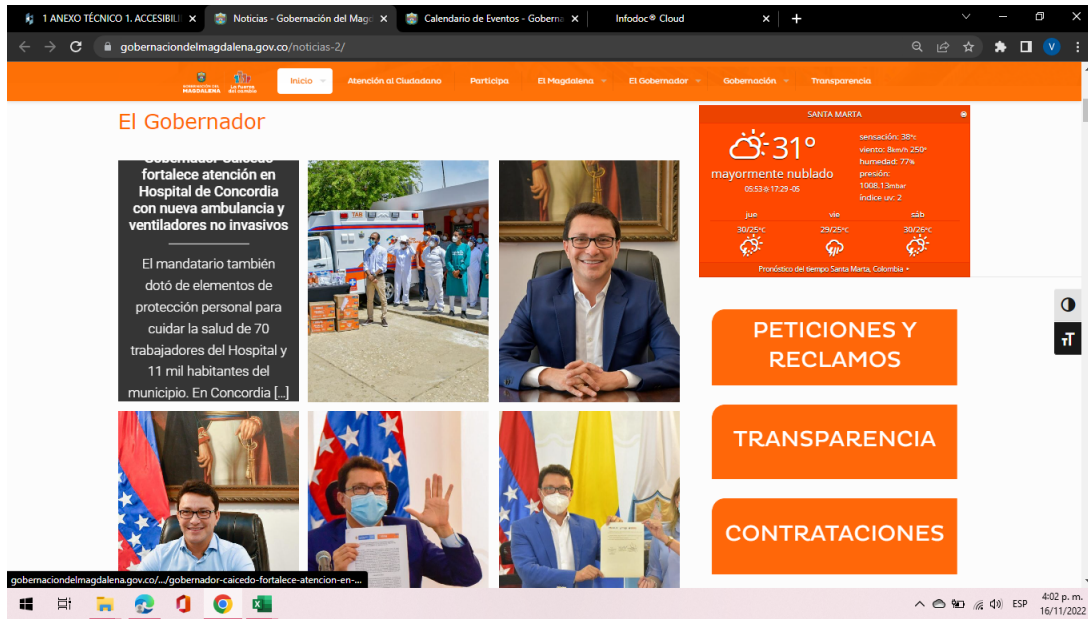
1 ANEXO TÉCNICO 1. ACCESIBILI ×
Noticias - Gobernación del Mag ×
Calendario de Eventos - Goberna ×
Infodoc® Cloud ×
+

gobernaciondelmagdalena.gov.co/noticias-2/

GOBERNACIÓN DEL MAGDALENA
La fuerza del cambio

Inicio
Atención al Ciudadano
Participa
El Magdalena
El Gobernador
Gobernación
Transparencia

El Gobernador

Gobernador Caicedo fortalece atención en Hospital de Concordia con nueva ambulancia y ventiladores no invasivos

El mandatario también dotó de elementos de protección personal para cuidar la salud de 70 trabajadores del Hospital y 11 mil habitantes del municipio. En Concordia [...]

SANTA MARTA
31°
mayormente nublado
05:53 ☼ 17:29 -05
sensación: 38°c
viento: 8km/h 250°
humedad: 77%
presión: 1008.13mbar
índice uv: 2
jue 30/25°c
vie 29/25°c
sáb 30/26°c
Pronóstico del tiempo Santa Marta, Colombia ›

PETICIONES Y RECLAMOS

TRANSPARENCIA

CONTRATACIONES

gobernaciondelmagdalena.gov.co/.../gobernador-caicedo-fortalece-atencion-en-...

ESP
4:02 p. m.
16/11/2022